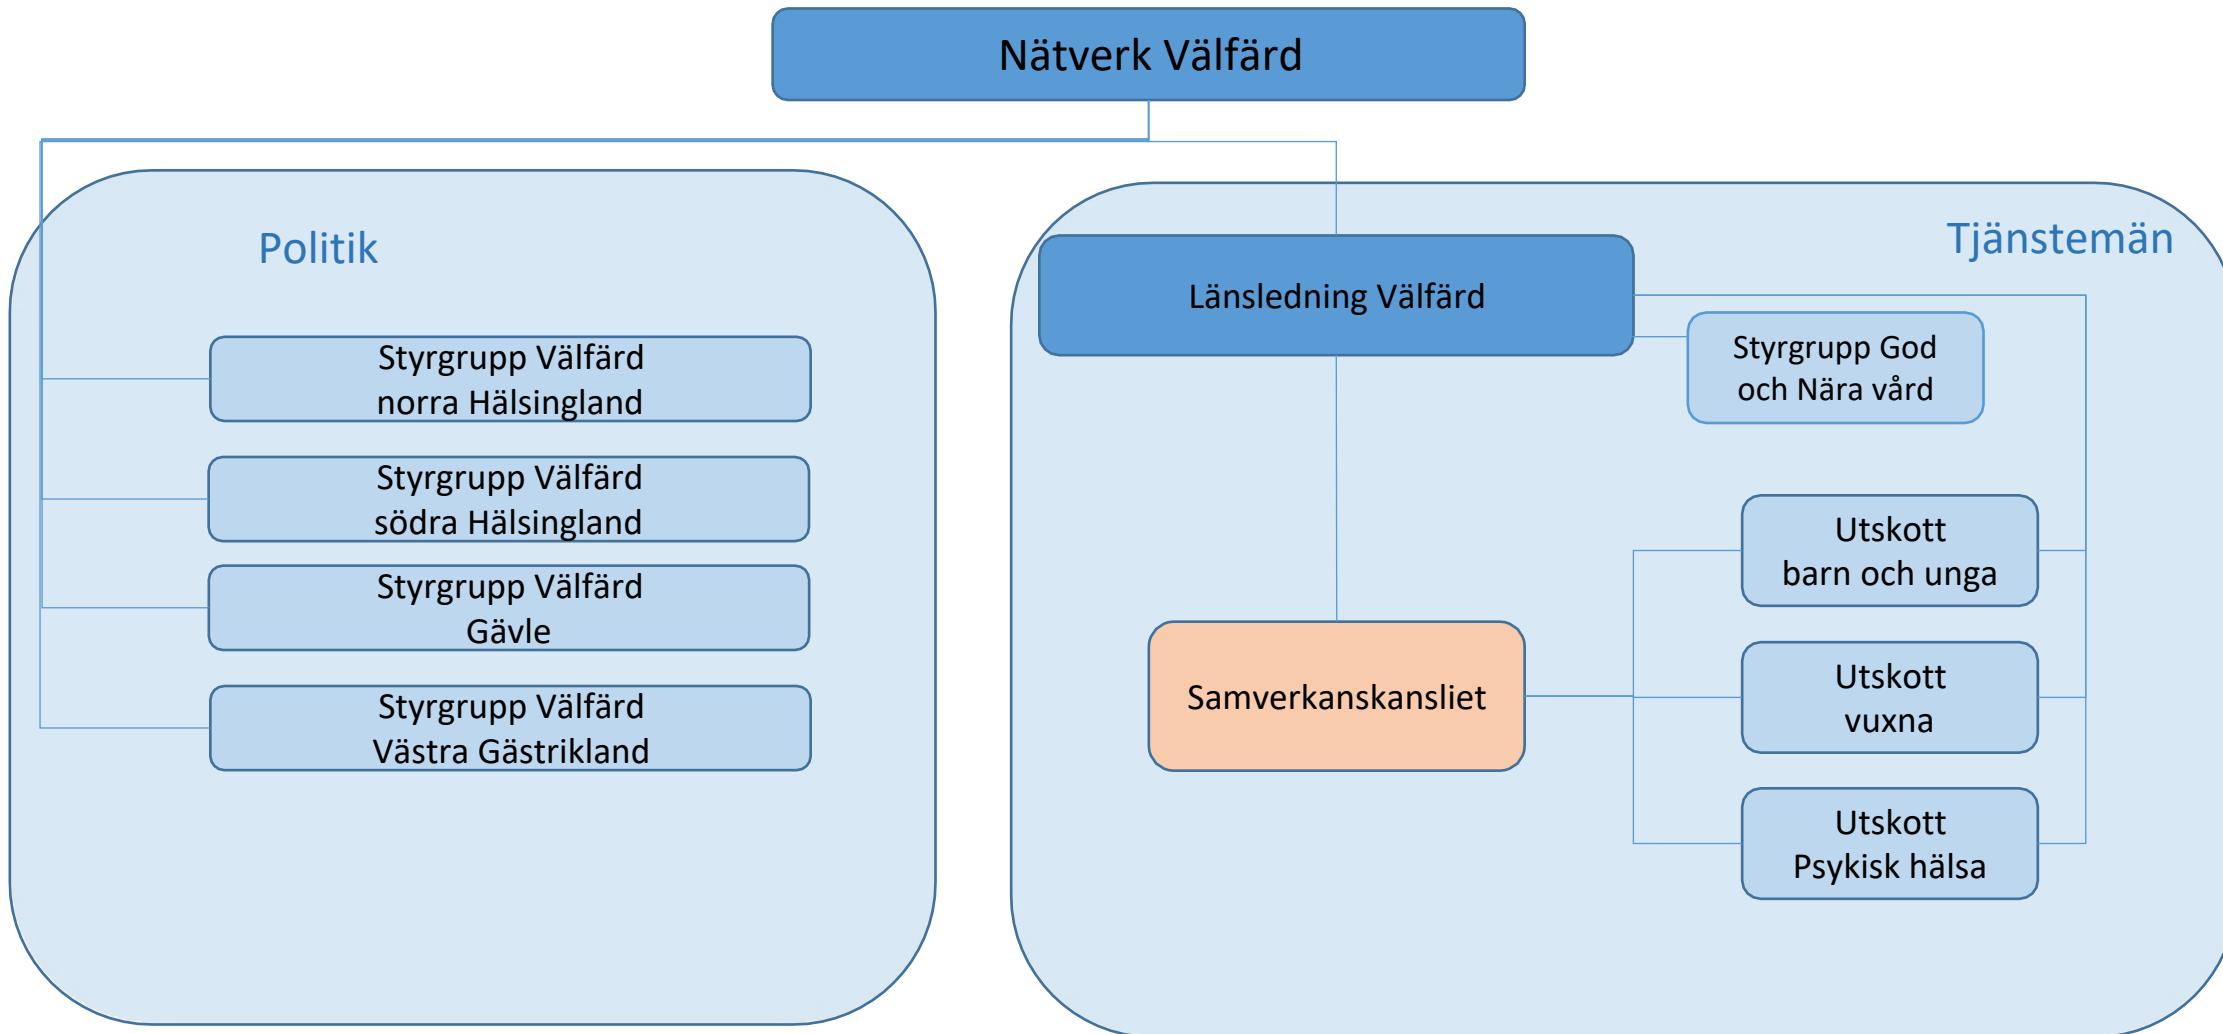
Nätverk Välfärd

Politik

Styrgrupp Välfärd norra Hälsingland

Styrgrupp Välfärd södra Hälsingland

Styrgrupp Välfärd Gävle

Styrgrupp Välfärd Västra Gästrikland

Tjänstemän

Länsledning Välfärd

Styrgrupp God och Nära vård

Utskott barn och unga

Samverkanskansliet

Utskott vuxna

Utskott Psykisk hälsa